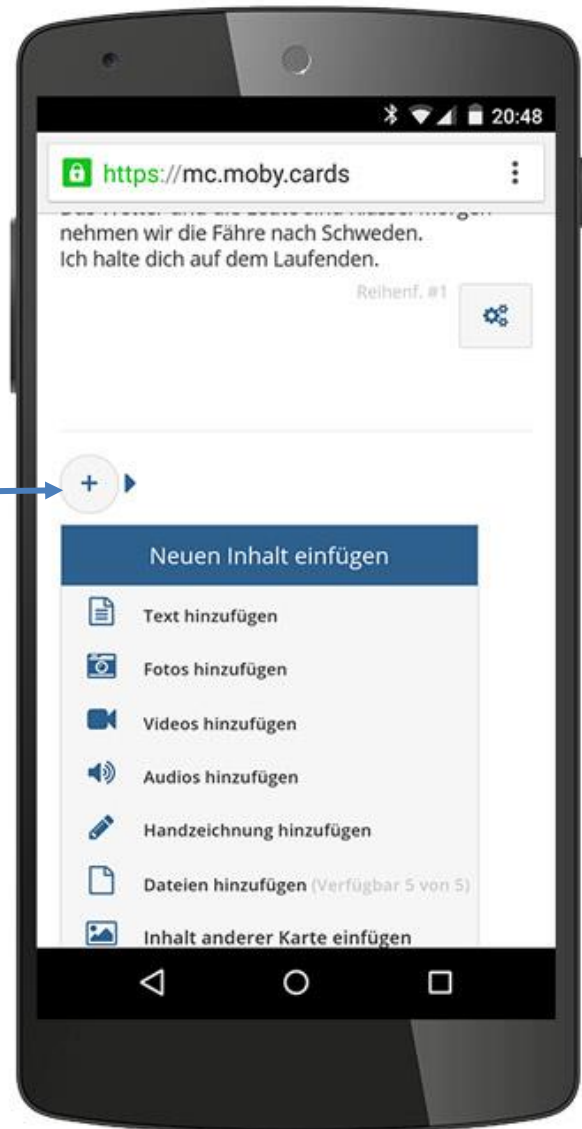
20:48

https://mc.moby.cards

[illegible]
nehmen wir die Fähre nach Schweden.
Ich halte dich auf dem Laufenden.

Reihenf. #1

+

Neuen Inhalt einfügen

Text hinzufügen

Fotos hinzufügen

Videos hinzufügen

Audios hinzufügen

Handzeichnung hinzufügen

Dateien hinzufügen (Verfügbar 5 von 5)

Inhalt anderer Karte einfügen